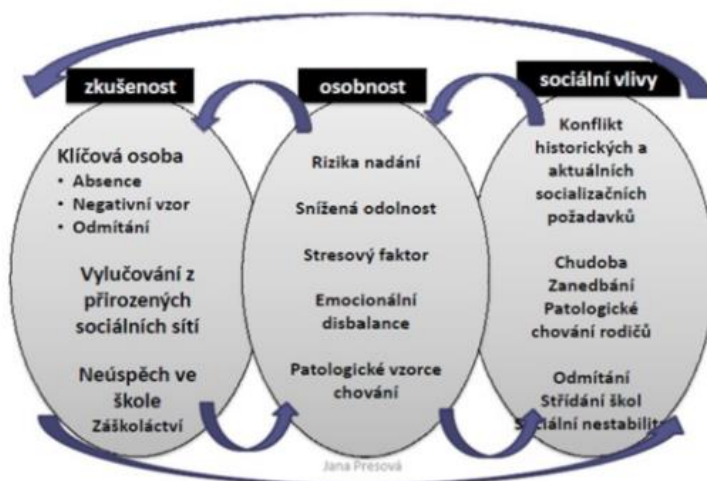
zkušenost

Klíčová osoba
• Absence
• Negativní vzor
• Odmítání

Vylučování z přirozených sociálních sítí

Neúspěch ve škole
Záškoláctví

osobnost

Rizika nadání

Snížená odolnost

Stresový faktor

Emocionální disbalance

Patologické vzorce chování

sociální vlivy

Konflikt historických a aktuálních socializačních požadavků

Chudoba
Zanedbání
Patologické chování rodičů

Odmítání
Střídání škol
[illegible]ociální nestabilit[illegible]

Jana Presová